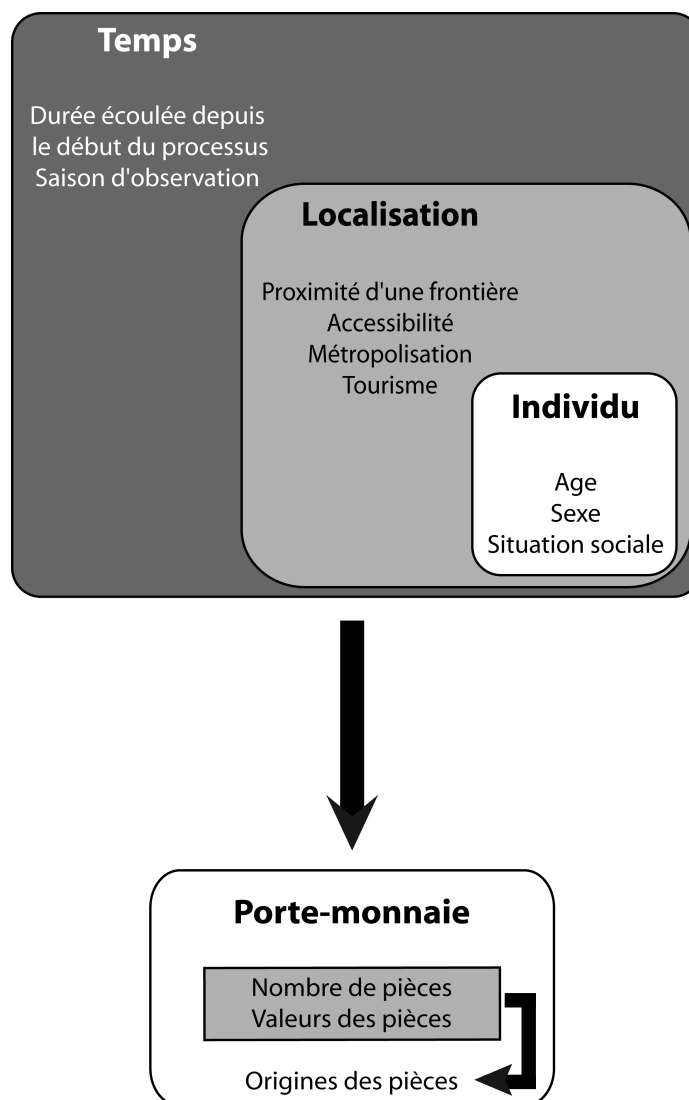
Temps

Durée écoulée depuis le début du processus
Saison d'observation

Localisation

Proximité d'une frontière
Accessibilité
Métropolisation
Tourisme

Individu

Age
Sexe
Situation sociale

Porte-monnaie

Nombre de pièces
Valeurs des pièces

Origines des pièces